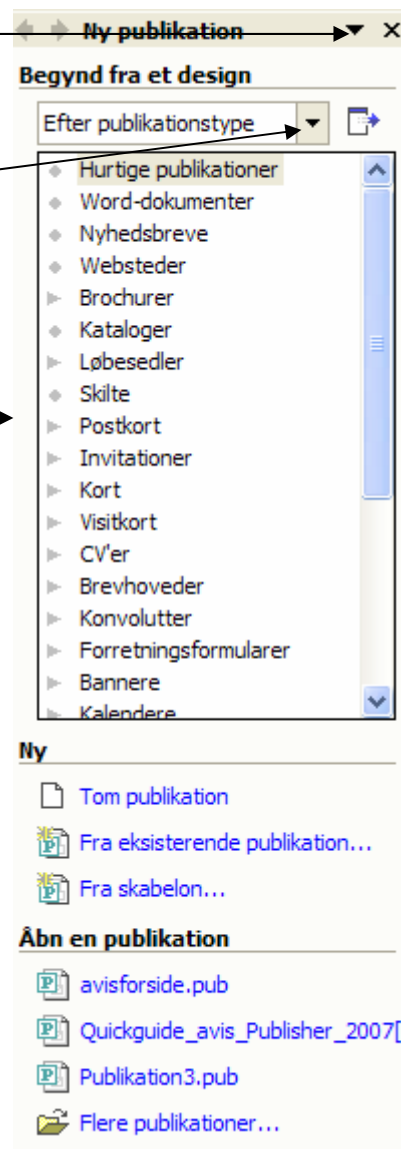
Ny publikation

Begynd fra et design

Efter publikationstype

Hurtige publikationer
Word-dokumenter
Nyhedsbreve
Websteder
Brochurer
Kataloger
Løbesedler
Skilte
Postkort
Invitationer
Kort
Visitkort
CV'er
Brevhoveder
Konvolutter
Forretningsformularer
Bannere
Kalendere

Ny

Tom publikation
Fra eksisterende publikation...
Fra skabelon...

Åbn en publikation

avisforside.pub
Quickguide_avis_Publisher_2007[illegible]
Publikation3.pub
Flere publikationer...